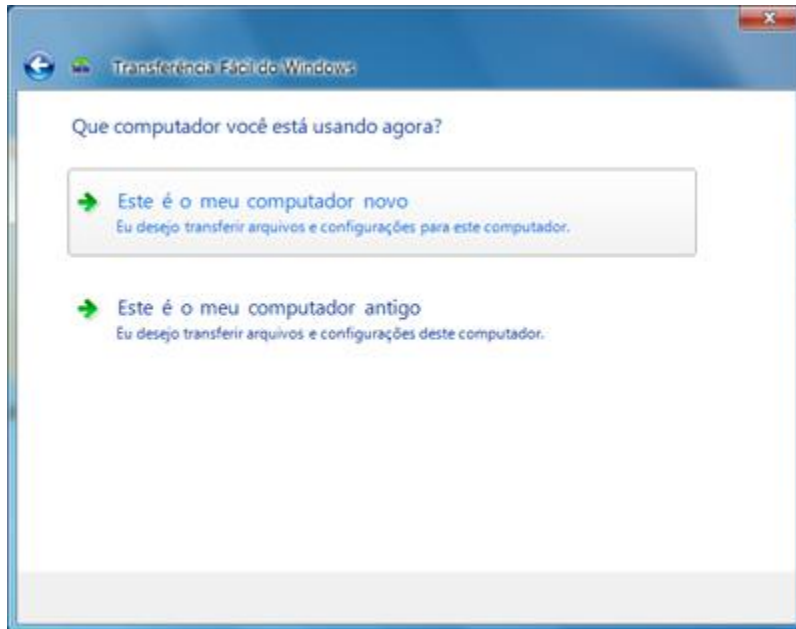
Transferência Fácil do Windows

Que computador você está usando agora?

Este é o meu computador novo
Eu desejo transferir arquivos e configurações para este computador.

Este é o meu computador antigo
Eu desejo transferir arquivos e configurações deste computador.